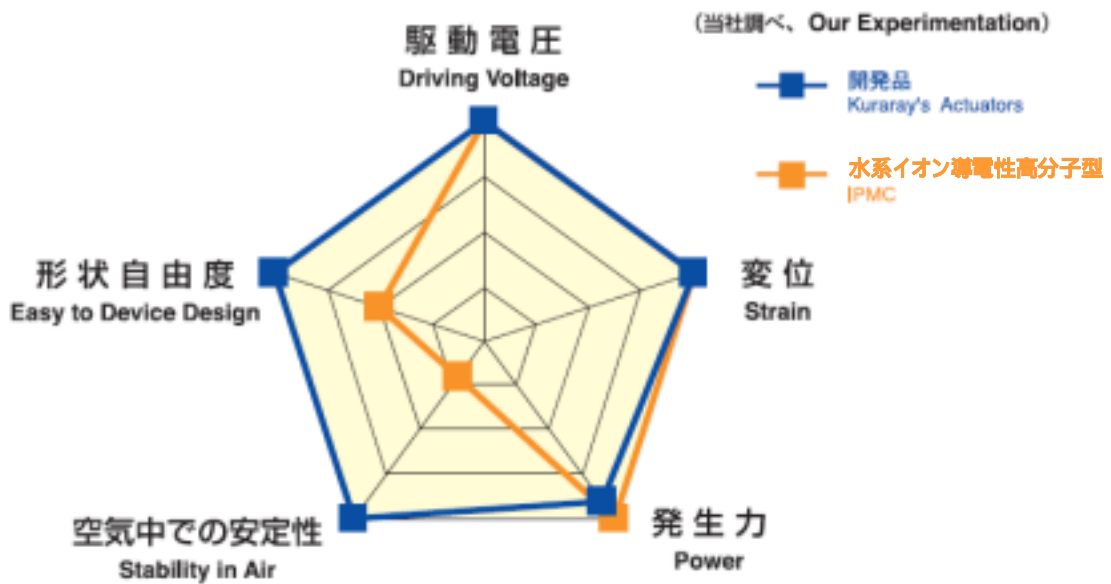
（当社調べ、Our Experimentation）

開発品
Kuraray's Actuators

水系イオン導電性高分子型
IPMC

駆動電圧
Driving Voltage

形状自由度
Easy to Device Design

変位
Strain

空気中での安定性
Stability in Air

発生力
Power